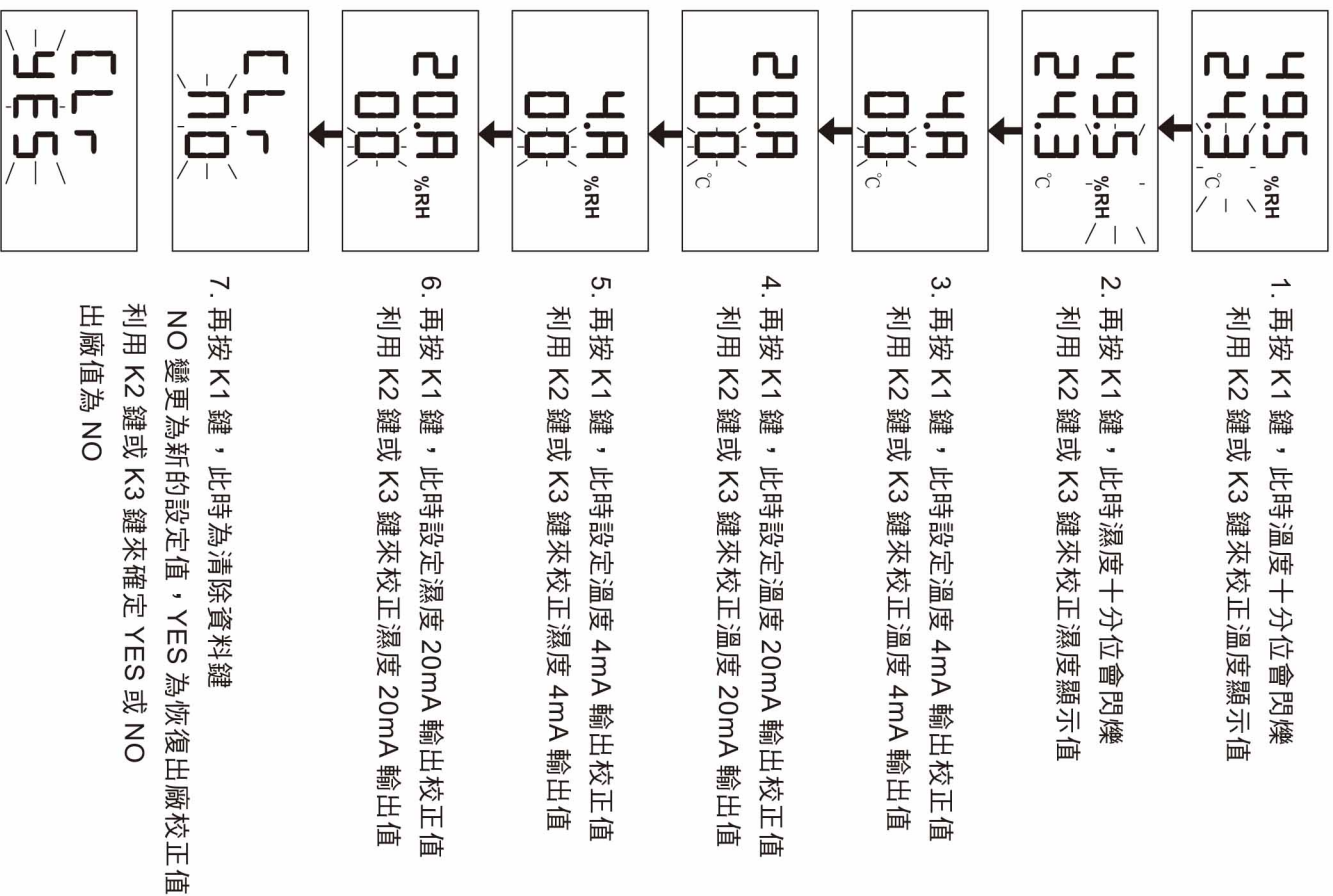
49.5 %RH
24.3 °C

1. 再按 K1 鍵，此時溫度十分位會閃爍
利用 K2 鍵或 K3 鍵來校正溫度顯示值

49.5 %RH
24.3 °C

2. 再按 K1 鍵，此時濕度十分位會閃爍
利用 K2 鍵或 K3 鍵來校正濕度顯示值

4.A
00 °C

3. 再按 K1 鍵，此時設定溫度 4mA 輸出校正值
利用 K2 鍵或 K3 鍵來校正溫度 4mA 輸出值

20.A
00 °C

4. 再按 K1 鍵，此時設定溫度 20mA 輸出校正值
利用 K2 鍵或 K3 鍵來校正溫度 20mA 輸出值

4.A
00 %RH

5. 再按 K1 鍵，此時設定濕度 4mA 輸出校正值
利用 K2 鍵或 K3 鍵來校正濕度 4mA 輸出值

20.A
00 %RH

6. 再按 K1 鍵，此時設定濕度 20mA 輸出校正值
利用 K2 鍵或 K3 鍵來校正濕度 20mA 輸出值

CLr
nO

CLr
YES

7. 再按 K1 鍵，此時為清除資料鍵
NO 變更為新的設定值，YES 為恢復出廠校正值
利用 K2 鍵或 K3 鍵來確定 YES 或 NO
出廠值為 NO